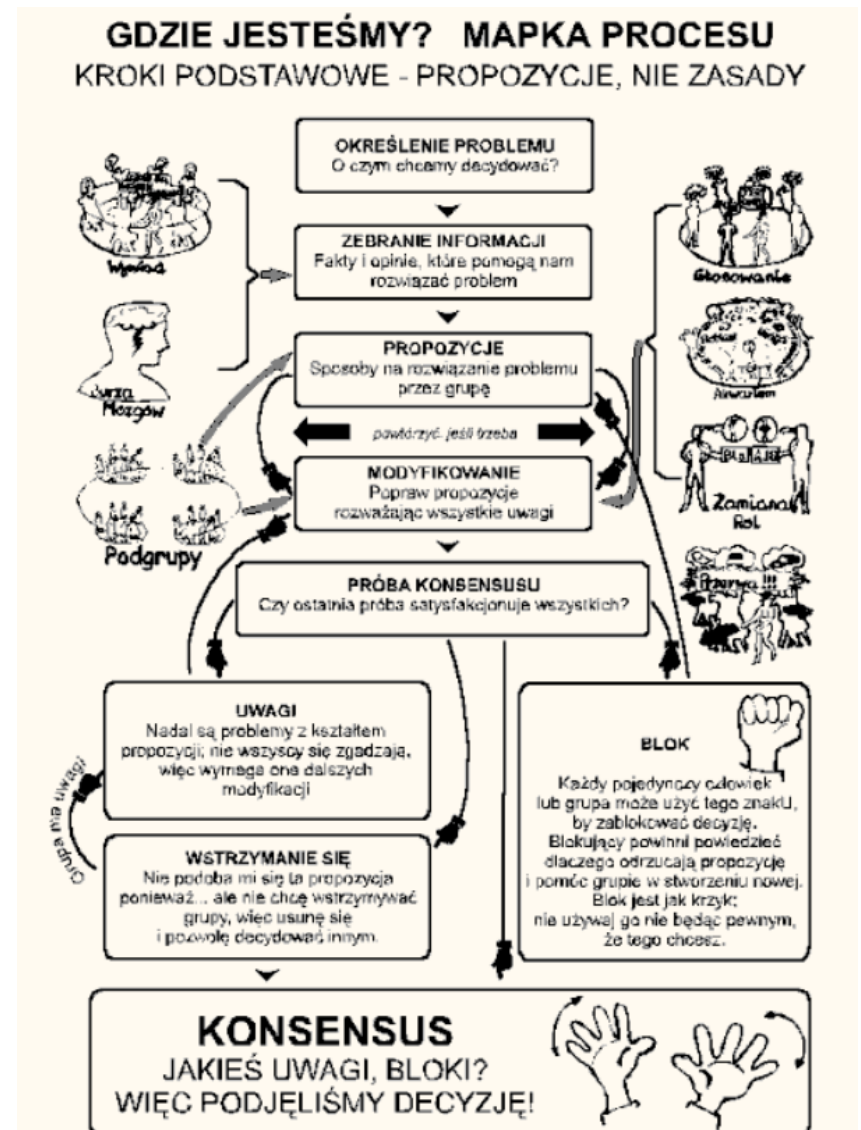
GDZIE JESTEŚMY? MAPKA PROCESU
KROKI PODSTAWOWE - PROPOZYCJE, NIE ZASADY

OKREŚLENIE PROBLEMU
O czym chcemy decydować?

ZEBRANIE INFORMACJI
Fakty i opinie, które pomogą nam rozwiązać problem

PROPOZYCJE
Sposoby na rozwiązanie problemu przez grupę

powtórzyć, jeśli trzeba

MODYFIKOWANIE
Popraw propozycje rozważając wszystkie uwagi

PRÓBA KONSENSUSU
Czy ostatnia próba satysfakcjonuje wszystkich?

Wywiad

Burza Mózgów

Podgrupy

Głosowanie

Akwarium

Zamiana Ról

Przerwa!!!

UWAGI
Nadal są problemy z kształtem propozycji; nie wszyscy się zgadzają, więc wymaga ona dalszych modyfikacji

Grupa ma uwagi

WSTRZYMANIE SIĘ
Nie podoba mi się ta propozycja ponieważ... ale nie chcę wstrzymywać grupy, więc usunę się i pozwolę decydować innym.

BLOK
Każdy pojedynczy człowiek lub grupa może użyć tego znaku, by zablokować decyzję. Blokujący powinni powiedzieć dlaczego odrzucają propozycję i pomóc grupie w stworzeniu nowej. Blok jest jak krzyk: nie używaj go nie będąc pewnym, że tego chcesz.

KONSENSUS
JAKIEŚ UWAGI, BLOKI?
WIĘC PODJĘLIŚMY DECYZJĘ!